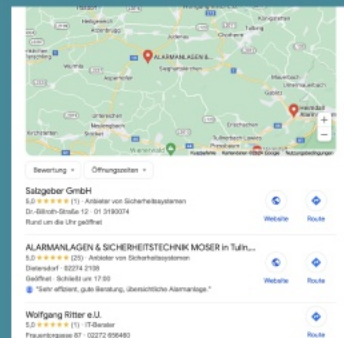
Heiligeneich
Königstetten
Tulln
ALARMANLAGEN & ...
Siegersdorf
Mauerbach
Archstetten
Tulbinger Kogel
Tullnerbach
+
−
Tastenkombinationen
Kartendaten ©2024 Google
Nutzungsbedingungen

Bewertung
Öffnungszeiten

Salzgeber GmbH
5,0 ★★★★★ (1) · Anbieter von Sicherheitssystemen
Dr.-Billroth-Straße 12 · 01 3190074
Rund um die Uhr geöffnet
Website
Route

ALARMANLAGEN & SICHERHEITSTECHNIK MOSER in Tulln,...
5,0 ★★★★★ (25) · Anbieter von Sicherheitssystemen
Dietersdorf · 02274 2199
Geöffnet · Schließt um 17:00
"Sehr effizient, gute Beratung, übersichtliche Alarmanlage."
Website
Route

Wolfgang Ritter e.U.
5,0 ★★★★★ (1) · IT-Berater
Frauentorgasse 87 · 02272 656460
Route